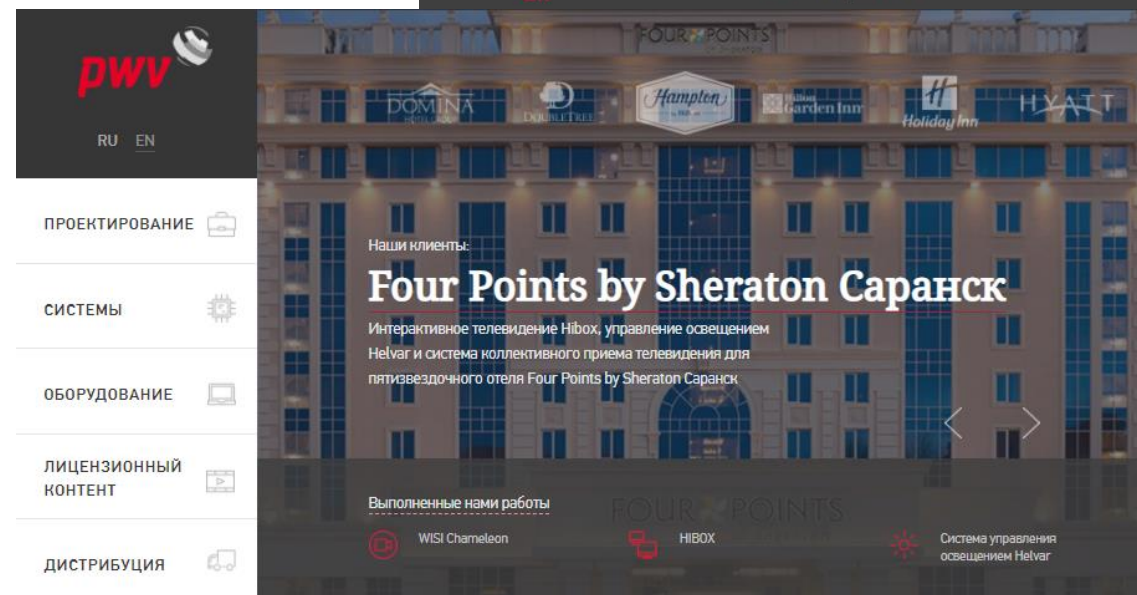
pwv

RU EN

ПРОЕКТИРОВАНИЕ

СИСТЕМЫ

ОБОРУДОВАНИЕ

ЛИЦЕНЗИОННЫЙ КОНТЕНТ

ДИСТРИБУЦИЯ

FOUR POINTS

DOMINA

DOUBLETREE

Hampton

Garden Inn

Holiday Inn

HYATT

Наши клиенты:

Four Points by Sheraton Саранск

Интерактивное телевидение Hibox, управление освещением Helvar и система коллективного приема телевидения для пятизвездочного отеля Four Points by Sheraton Саранск

Выполненные нами работы

WISI Chameleon

HIBOX

Система управления освещением Helvar

FOUR POINTS